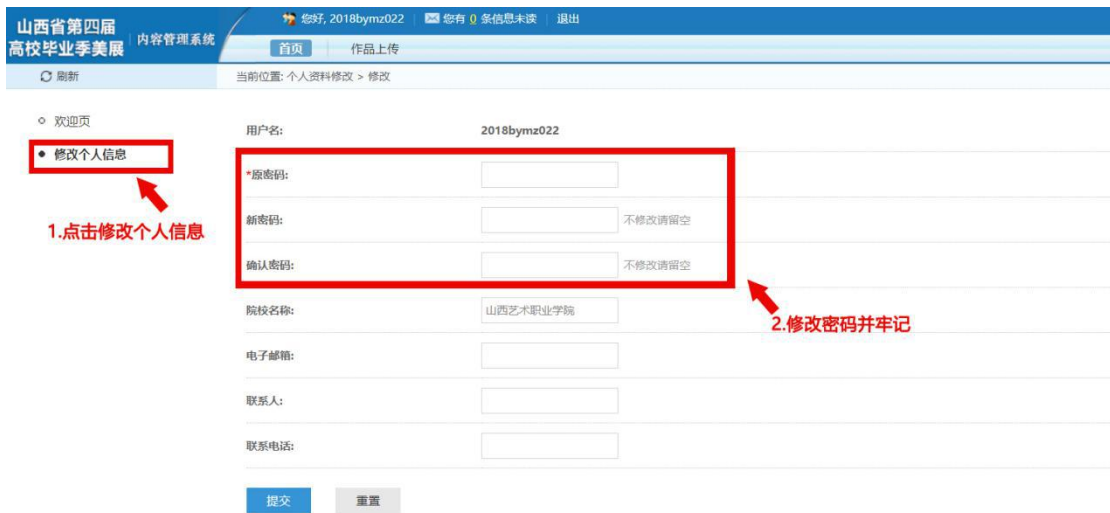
山西省第四届
高校毕业季美展 内容管理系统

您好, 2018bymz022 | 您有 0 条信息未读 | 退出

首页 作品上传

刷新

当前位置: 个人资料修改 > 修改

欢迎页

修改个人信息

1.点击修改个人信息

| 用户名: | 2018bymz022 |
|---|---|
| *原密码: | |
| 新密码: | 不修改请留空 |
| 确认密码: | 不修改请留空 |
| 院校名称: | 山西艺术职业学院 |
| 电子邮箱: | |
| 联系人: | |
| 联系电话: | |

2.修改密码并牢记

提交 重置